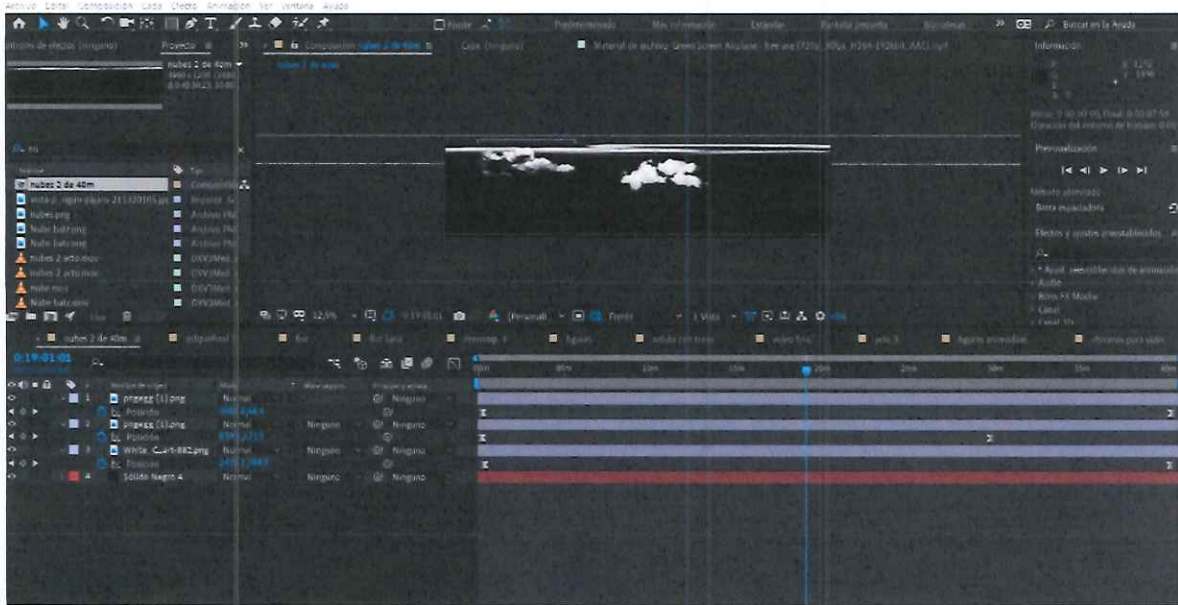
Archivo Editar Composición Capa Efecto Animación Ver Ventana Ayuda

Ajustar Predeterminado Más información Estándar Pantalla pequeña Bibliotecas Buscar en la Ayuda

Controles de efectos (ninguno) Proyecto

Composición nubes 2 de 40m Capa (ninguno) Material de archivo: Green Screen Airplane - free use (720p_30fps_H264-192kbit_AAC).mp4

Información

Previsualización

Método abreviado
Barra espaciadora

Efectos y ajustes preestablecidos

nubes 2 de 40m
Nombre Tipo
nubes 2 de 40m Composición
vista-p...ngon-pajaro-2151320165.jpg Importar
nubes.png Archivo PNG
Nube baltz.png Archivo PNG
Nube baltz.png Archivo PNG
nubes 2 acto.mov DXV3Mov
nubes 2 acto.mov DXV3Mov
nubes.mov DXV3Mov
Nube baltz.mov DXV3Mov

12,5% 0:19:01:01 (Personal) Tercio 1 Vista

nubes 2 de 40m
0:19:01:01

Nombre de origen Modo Mate seguido Principal y enlace
1 pngegg (1).png Normal Ninguno
Posición
2 pngegg (1).png Normal Ninguno Ninguno
Posición
3 White_Cl...rt-882.png Normal Ninguno Ninguno
Posición
4 Sólido Negro 4 Normal Ninguno Ninguno

0m 5m 10m 15m 20m 25m 30m 35m 40m